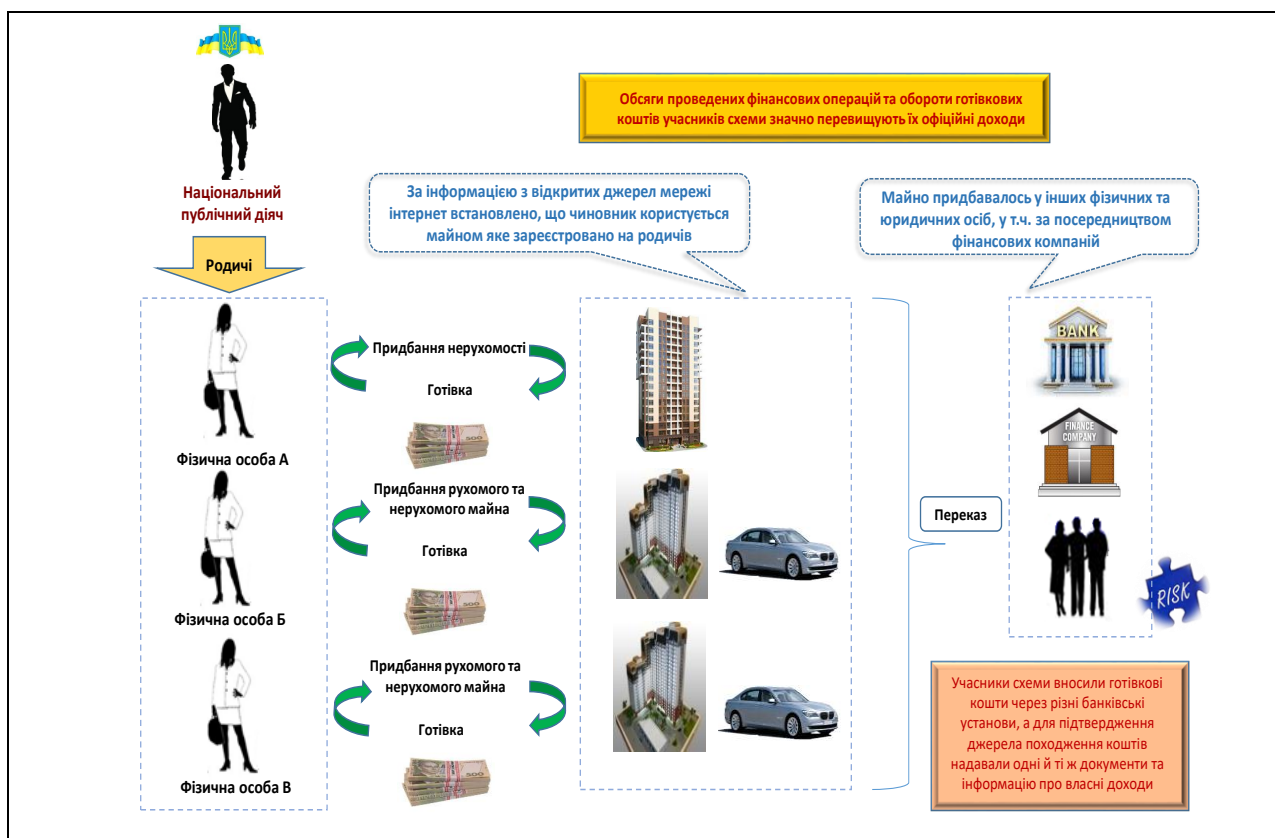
Національний публічний діяч

Обсяги проведених фінансових операцій та обороти готівкових коштів учасників схеми значно перевищують їх офіційні доходи

За інформацією з відкритих джерел мережі інтернет встановлено, що чиновник користується майном яке зареєстровано на родичів

Майно придбавалось у інших фізичних та юридичних осіб, у т.ч. за посередництвом фінансових компаній

Родичі

Придбання нерухомості

Готівка

Фізична особа А

Придбання рухомого та нерухомого майна

Готівка

Фізична особа Б

Придбання рухомого та нерухомого майна

Готівка

Фізична особа В

Переказ

BANK

FINANCE COMPANY

RISK

Учасники схеми вносили готівкові кошти через різні банківські установи, а для підтвердження джерела походження коштів надавали одні й ті ж документи та інформацію про власні доходи